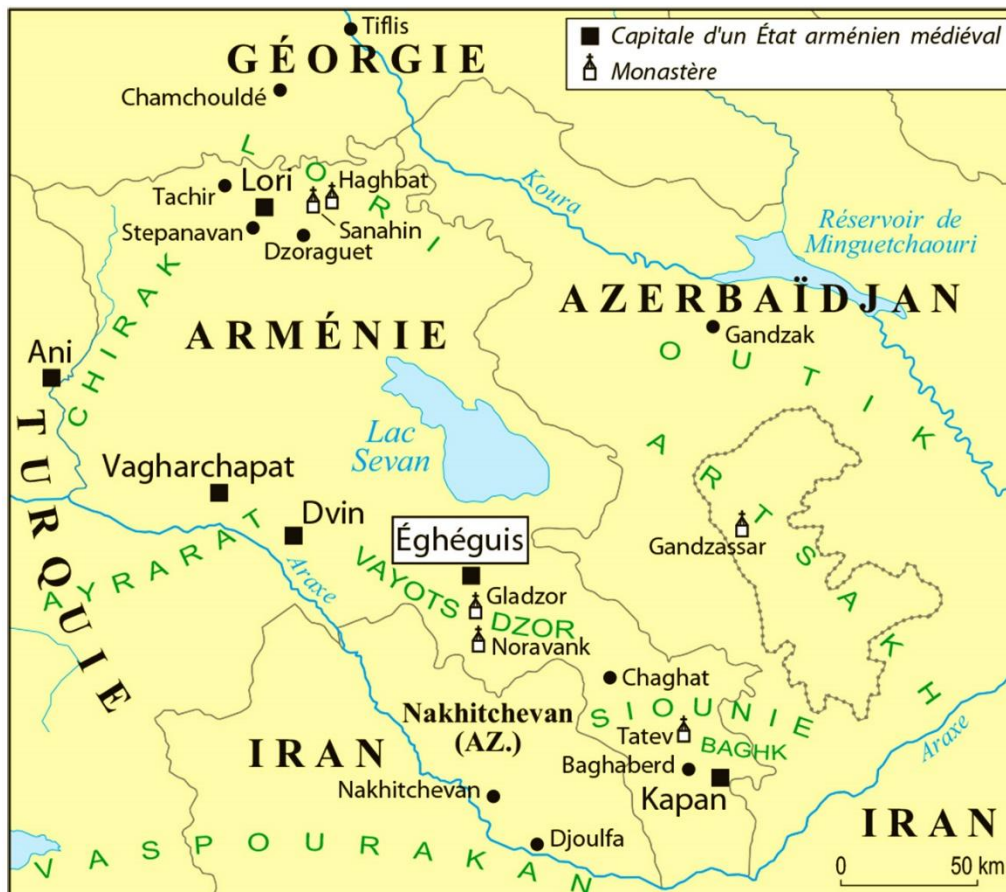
Capitale d'un État arménien médiéval
Monastère

Tiflis
GÉORGIE
Chamchouldé
LORI
Tachir
Lori
Haghbat
Sanahin
Stepanavan
Dzoraguet
Koura
Réservoir de Minguetchaouri
AZERBAÏDJAN
Gandzak
OUTIK
CHIRAK
ARMÉNIE
Ani
TURQUIE
Lac Sevan
Vagharchapat
Dvin
Éghéguis
AYRARAT
Araxe
VAYOTS DZOR
Gladzor
Noravank
ARTSAKH
Gandzassar
Chaghat
Nakhitchevan (AZ.)
SIOUNIE
Tatev
BAGHK
Baghaberd
Kapan
IRAN
Nakhitchevan
Djoulfa
Araxe
IRAN
VASPOURAKAN
0
50 km